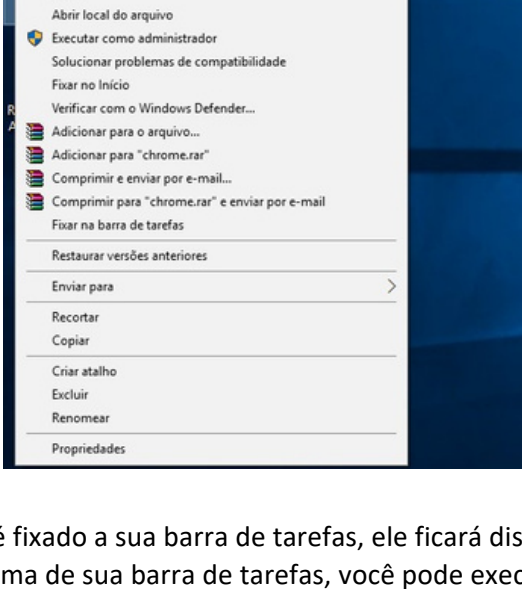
Abrir local do arquivo
Executar como administrador
Solucionar problemas de compatibilidade
Fixar no Início
Verificar com o Windows Defender...
Adicionar para o arquivo...
Adicionar para "chrome.rar"
Comprimir e enviar por e-mail...
Comprimir para "chrome.rar" e enviar por e-mail
Fixar na barra de tarefas
Restaurar versões anteriores
Enviar para
Recortar
Copiar
Criar atalho
Excluir
Renomear
Propriedades

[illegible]é fixado a sua barra de tarefas, ele ficará dis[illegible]
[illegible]ma de sua barra de tarefas, você pode exec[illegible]